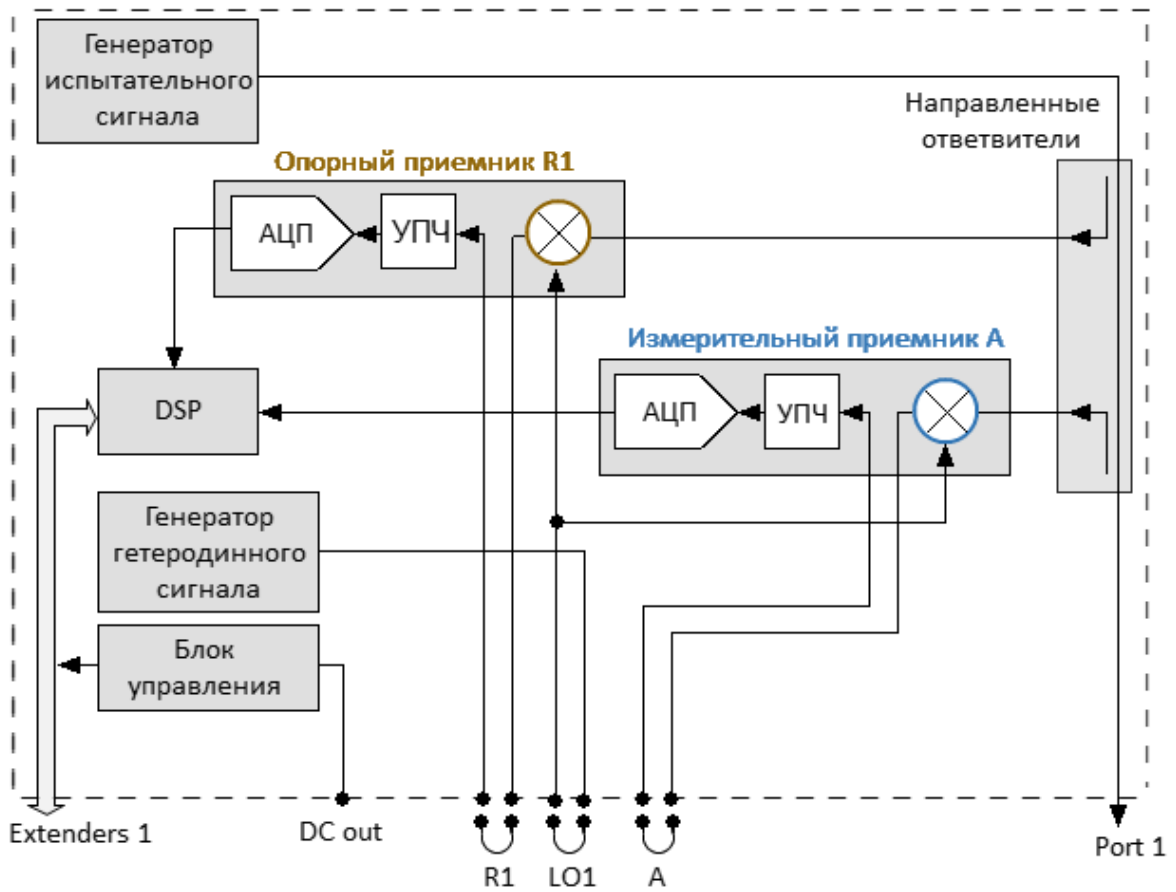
Генератор испытательного сигнала

Направленные ответвители

Опорный приемник R1

АЦП

УПЧ

Измерительный приемник A

DSP

АЦП

УПЧ

Генератор гетеродинного сигнала

Блок управления

Extenders 1

DC out

R1

LO1

A

Port 1